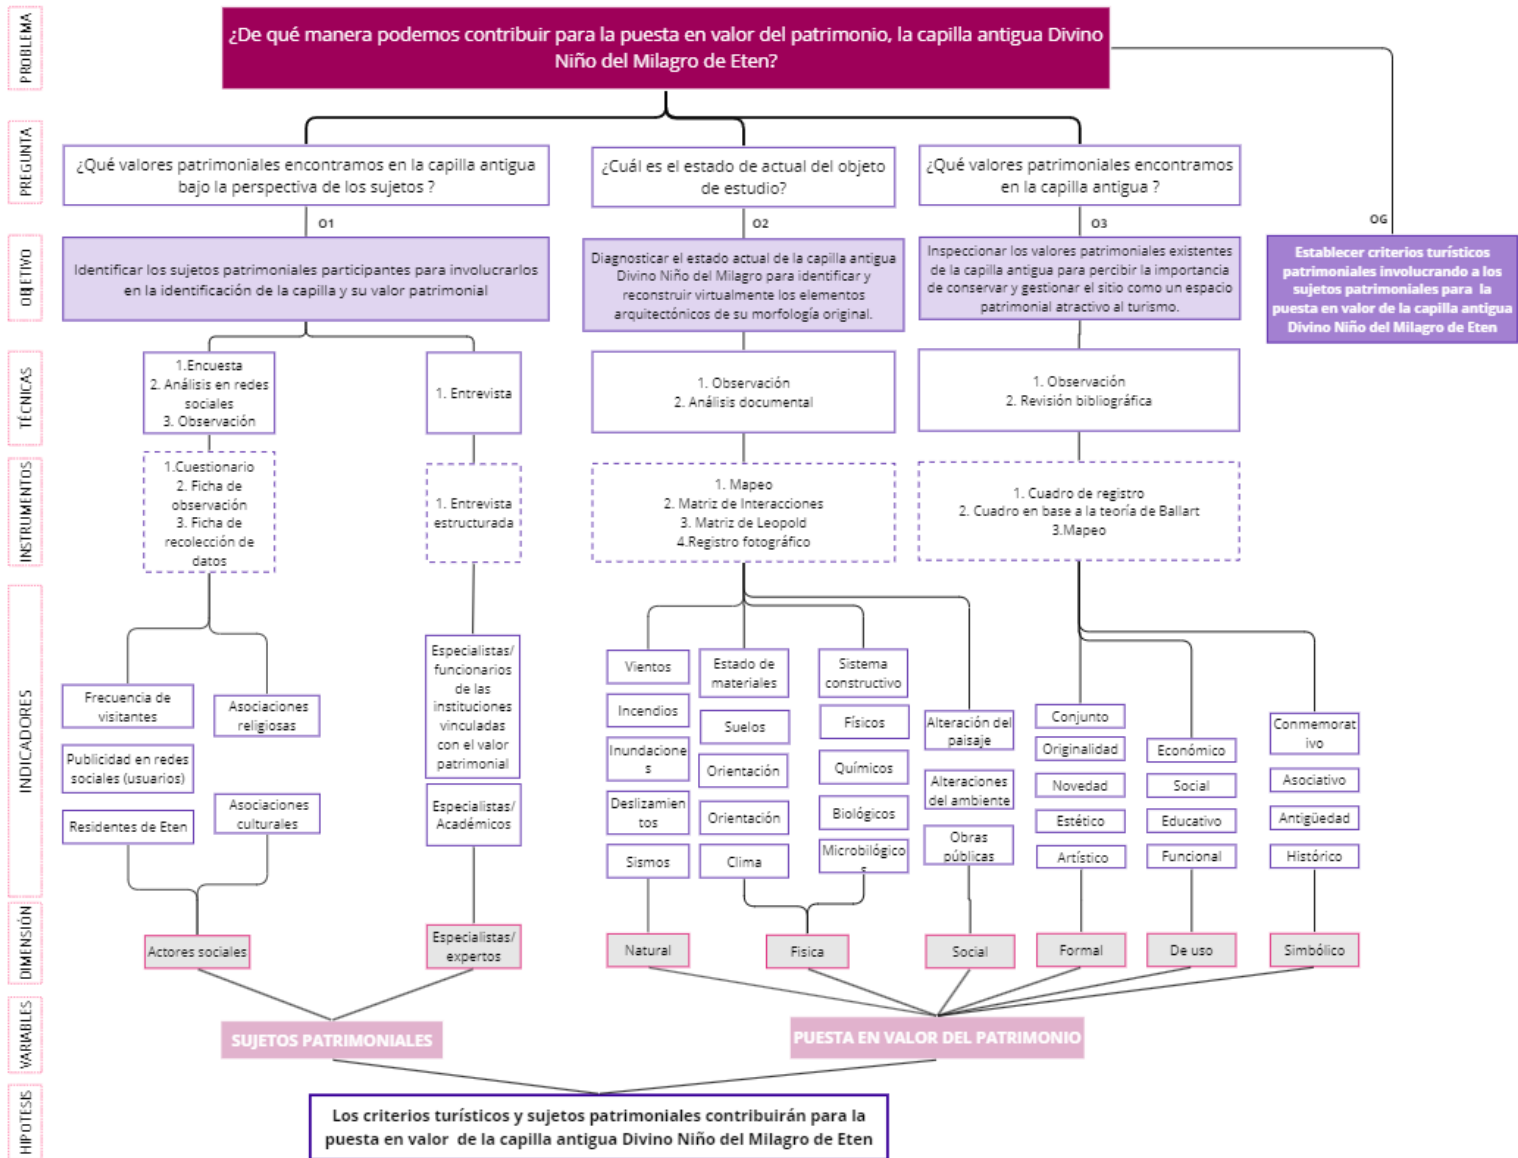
PROBLEMA

¿De qué manera podemos contribuir para la puesta en valor del patrimonio, la capilla antigua Divino Niño del Milagro de Eten?

PREGUNTA

¿Qué valores patrimoniales encontramos en la capilla antigua bajo la perspectiva de los sujetos ?

¿Cuál es el estado de actual del objeto de estudio?

¿Qué valores patrimoniales encontramos en la capilla antigua ?

O1

O2

O3

OG

OBJETIVO

Identificar los sujetos patrimoniales participantes para involucrarlos en la identificación de la capilla y su valor patrimonial

Diagnosticar el estado actual de la capilla antigua Divino Niño del Milagro para identificar y reconstruir virtualmente los elementos arquitectónicos de su morfología original.

Inspeccionar los valores patrimoniales existentes de la capilla antigua para percibir la importancia de conservar y gestionar el sitio como un espacio patrimonial atractivo al turismo.

Establecer criterios turísticos patrimoniales involucrando a los sujetos patrimoniales para la puesta en valor de la capilla antigua Divino Niño del Milagro de Eten

TÉCNICAS

1.Encuesta
2. Análisis en redes sociales
3. Observación

1. Entrevista

1. Observación
2. Análisis documental

1. Observación
2. Revisión bibliográfica

INSTRUMENTOS

1.Cuestionario
2. Ficha de observación
3. Ficha de recolección de datos

1. Entrevista estructurada

1. Mapeo
2. Matriz de Interacciones
3. Matriz de Leopold
4.Registro fotográfico

1. Cuadro de registro
2. Cuadro en base a la teoría de Ballart
3.Mapeo

INDICADORES

Frecuencia de visitantes

Asociaciones religiosas

Publicidad en redes sociales (usuarios)

Asociaciones culturales

Residentes de Eten

Especialistas/ funcionarios de las instituciones vinculadas con el valor patrimonial

Especialistas/ Académicos

Vientos

Incendios

Inundaciones

Deslizamientos

Sismos

Estado de materiales

Suelos

Orientación

Orientación

Clima

Sistema constructivo

Físicos

Químicos

Biológicos

Microbiológicos

Alteración del paisaje

Alteraciones del ambiente

Obras públicas

Conjunto

Originalidad

Novedad

Estético

Artístico

Económico

Social

Educativo

Funcional

Conmemorativo

Asociativo

Antigüedad

Histórico

DIMENSIÓN

Actores sociales

Especialistas/ expertos

Natural

Física

Social

Formal

De uso

Simbólico

VARIABLES

SUJETOS PATRIMONIALES

PUESTA EN VALOR DEL PATRIMONIO

HIPÓTESIS

Los criterios turísticos y sujetos patrimoniales contribuirán para la puesta en valor de la capilla antigua Divino Niño del Milagro de Eten